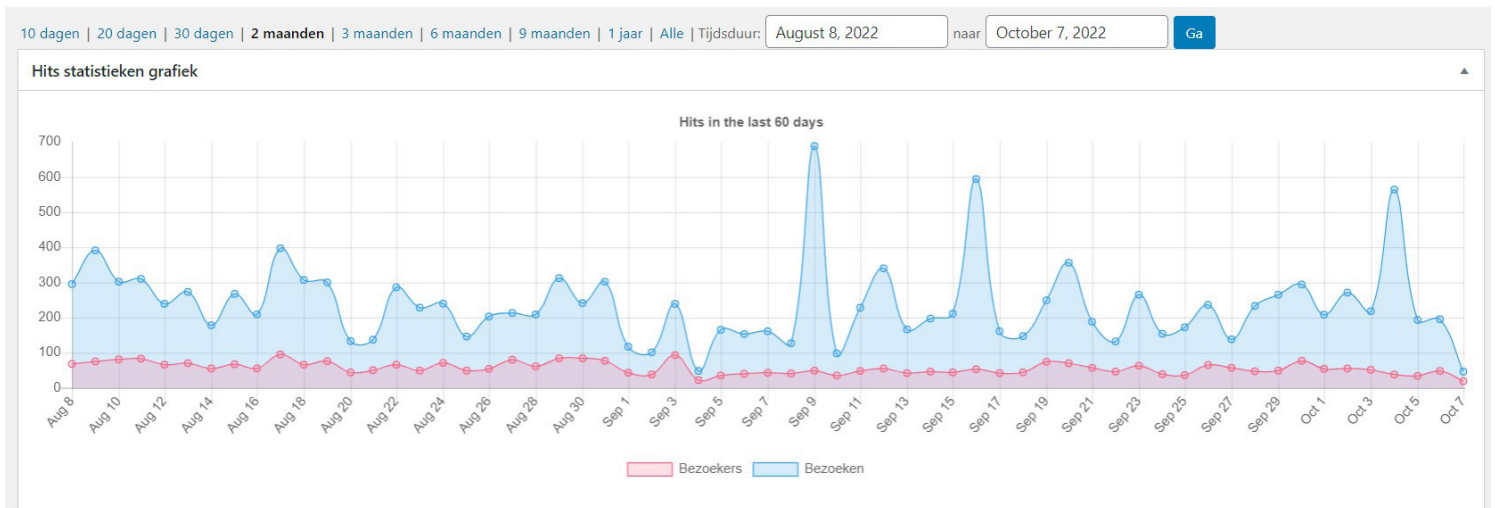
10 dagen | 20 dagen | 30 dagen | 2 maanden | 3 maanden | 6 maanden | 9 maanden | 1 jaar | Alle | Tijdsduur: August 8, 2022 naar October 7, 2022 Ga

Hits statistieken grafiek

Hits in the last 60 days

700
600
500
400
300
200
100
0

Aug 8, Aug 10, Aug 12, Aug 14, Aug 16, Aug 18, Aug 20, Aug 22, Aug 24, Aug 26, Aug 28, Aug 30, Sep 1, Sep 3, Sep 5, Sep 7, Sep 9, Sep 11, Sep 13, Sep 15, Sep 17, Sep 19, Sep 21, Sep 23, Sep 25, Sep 27, Sep 29, Oct 1, Oct 3, Oct 5, Oct 7

Bezoekers Bezoeken